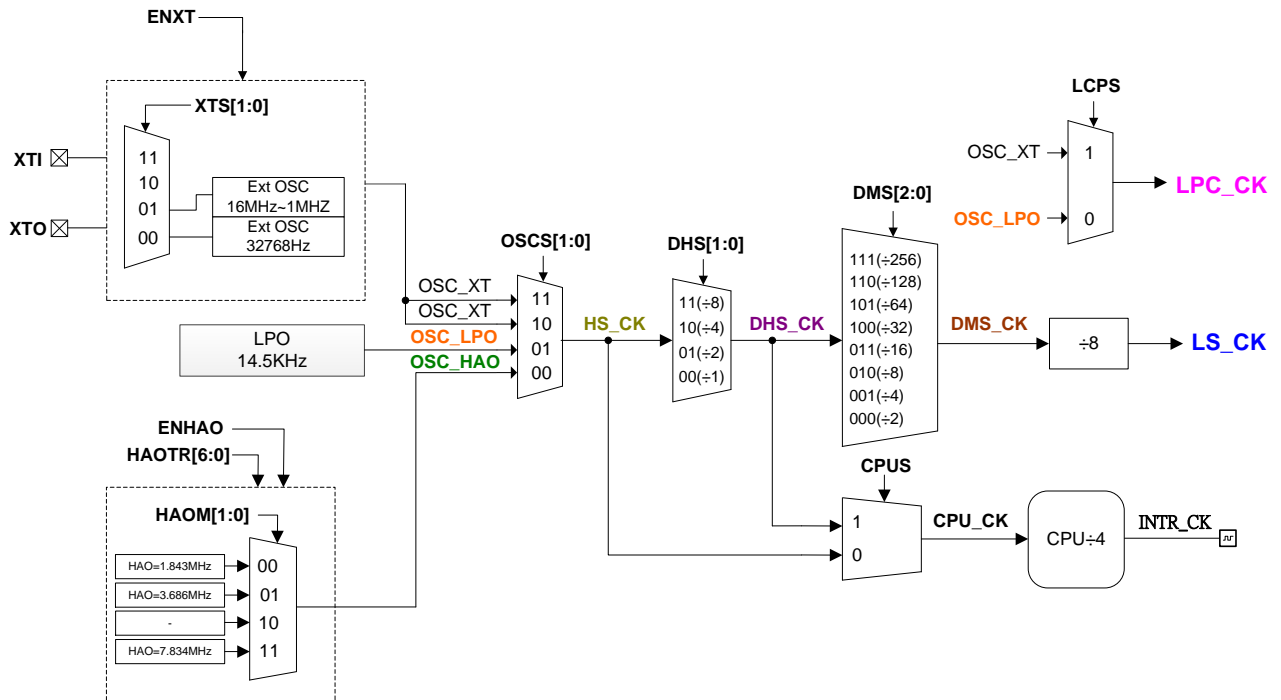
ENXT

XTS[1:0]

XTI

XTO

11
10
01
00

Ext OSC
16MHz~1MHZ

Ext OSC
32768Hz

LPO
14.5KHz

OSC_XT
OSC_XT
OSC_LPO
OSC_HAO

OSCS[1:0]

11
10
01
00

HS_CK

DHS[1:0]

11(÷8)
10(÷4)
01(÷2)
00(÷1)

DHS_CK

DMS[2:0]

111(÷256)
110(÷128)
101(÷64)
100(÷32)
011(÷16)
010(÷8)
001(÷4)
000(÷2)

DMS_CK

÷8

LS_CK

LCPS

OSC_XT
1

OSC_LPO
0

LPC_CK

ENHAO
HAOTR[6:0]

HAOM[1:0]

HAO=1.843MHz
HAO=3.686MHz
-
HAO=7.834MHz

00
01
10
11

CPUS

1
0

CPU_CK

CPU÷4

INTR_CK